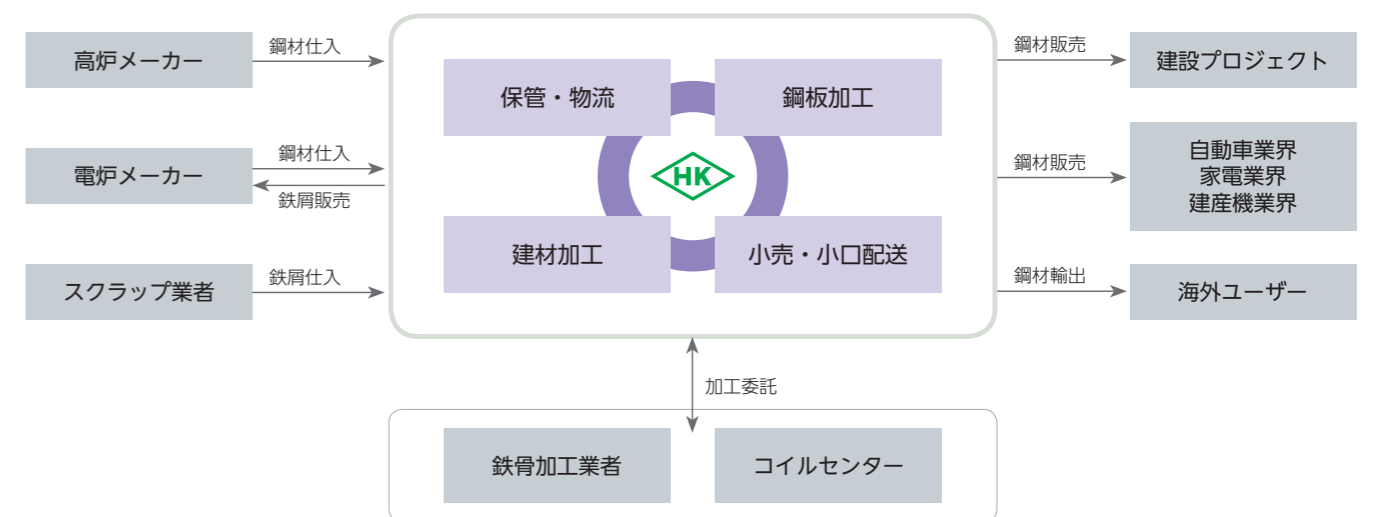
高炉メーカー

鋼材仕入

電炉メーカー

鋼材仕入

鉄屑販売

スクラップ業者

鉄屑仕入

保管・物流

鋼板加工

HK

建材加工

小売・小口配送

鋼材販売

建設プロジェクト

鋼材販売

自動車業界
家電業界
建産機業界

鋼材輸出

海外ユーザー

加工委託

鉄骨加工業者

コイルセンター